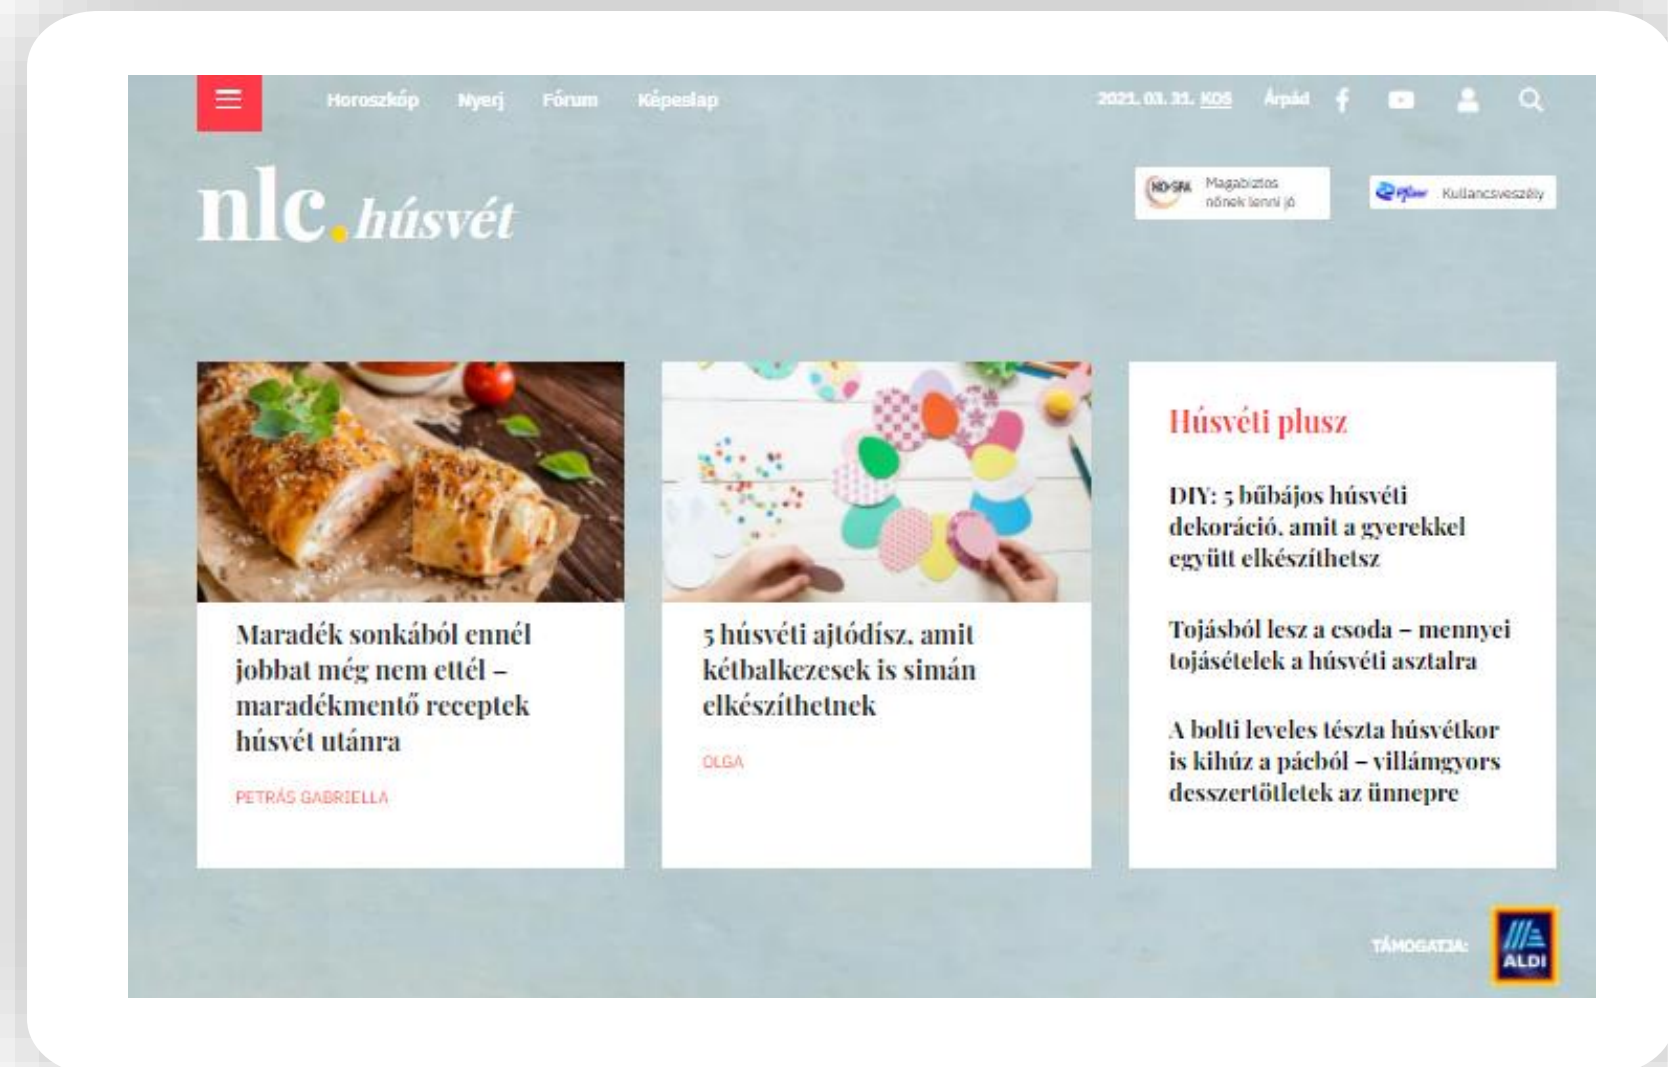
Horoszkóp Nyerj Fórum Képeslap

2021. 03. 31. KOS Árpád

nlc.húsvét

NO-SPA Magabiztos nőnek lenni jó

Kullancsveszély

Maradék sonkából ennél jobbat még nem ettél – maradékmentő receptek húsvét utánra

PETRÁS GABRIELLA

5 húsvéti ajtódísz, amit kétbalkezesek is simán elkészíthetnek

OLGA

Húsvéti plusz

DIY: 5 bűbájos húsvéti dekoráció, amit a gyerekkel együtt elkészíthetsz

Tojásból lesz a csoda – mennyei tojásételek a húsvéti asztalra

A bolti leveles tészta húsvétkor is kihúz a pácból – villámgyors desszertötletek az ünnepre

TÁMOGATJA:

ALDI